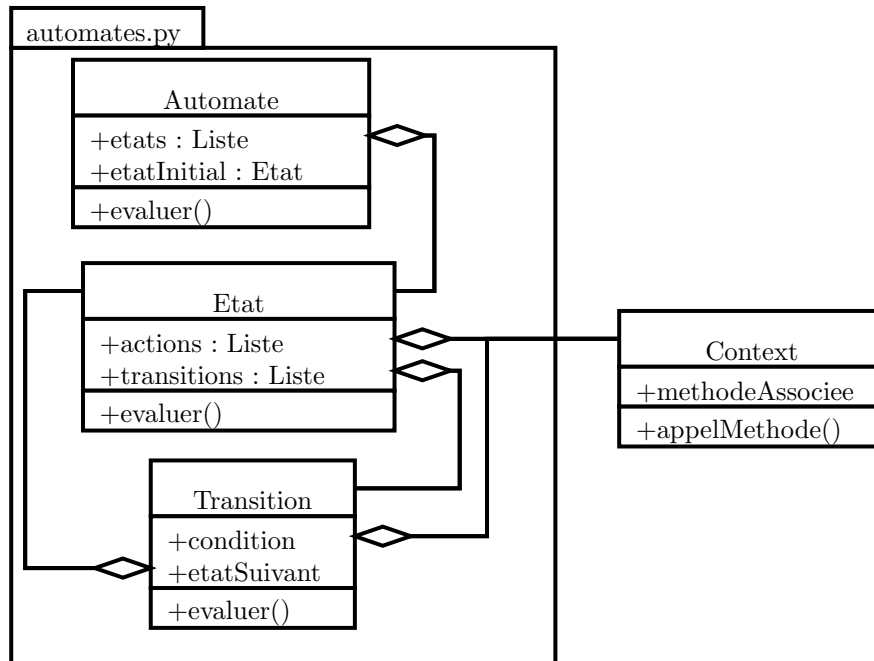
automates.py

Automate
+etats : Liste
+etatInitial : Etat
+evaluer()

Etat
+actions : Liste
+transitions : Liste
+evaluer()

Transition
+condition
+etatSuivant
+evaluer()

Context
+methodeAssociee
+appelMethode()